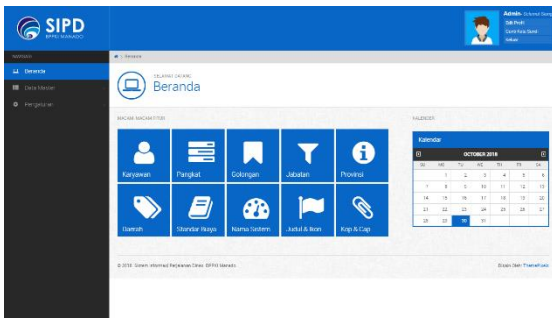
SIPD
BPPD MANADO

Admin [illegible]
Edit Profil
Ganti Kata Sandi
Keluar

NAVIGASI
Beranda
Data Master
Pengaturan

Beranda

SELAMAT DATANG
Beranda

MACAM-MACAM DATA

Karyawan
Pangkat
Golongan
Jabatan
Provinsi
Daerah
Standar Biaya
Nama Sistem
Judul & Ikon
Kop & Cap

KALENDER

Kalender

OCTOBER 2018

| SU | MO | TU | WE | TH | FR | SA |
|---|---|---|---|---|---|---|
| | 1 | 2 | 3 | 4 | 5 | 6 |
| 7 | 8 | 9 | 10 | 11 | 12 | 13 |
| 14 | 15 | 16 | 17 | 18 | 19 | 20 |
| 21 | 22 | 23 | 24 | 25 | 26 | 27 |
| 28 | 29 | 30 | 31 | | | |

© 2018. Sistem Informasi Perjalanan Dinas BPPD Manado.

Dibuat Oleh ThemeRush